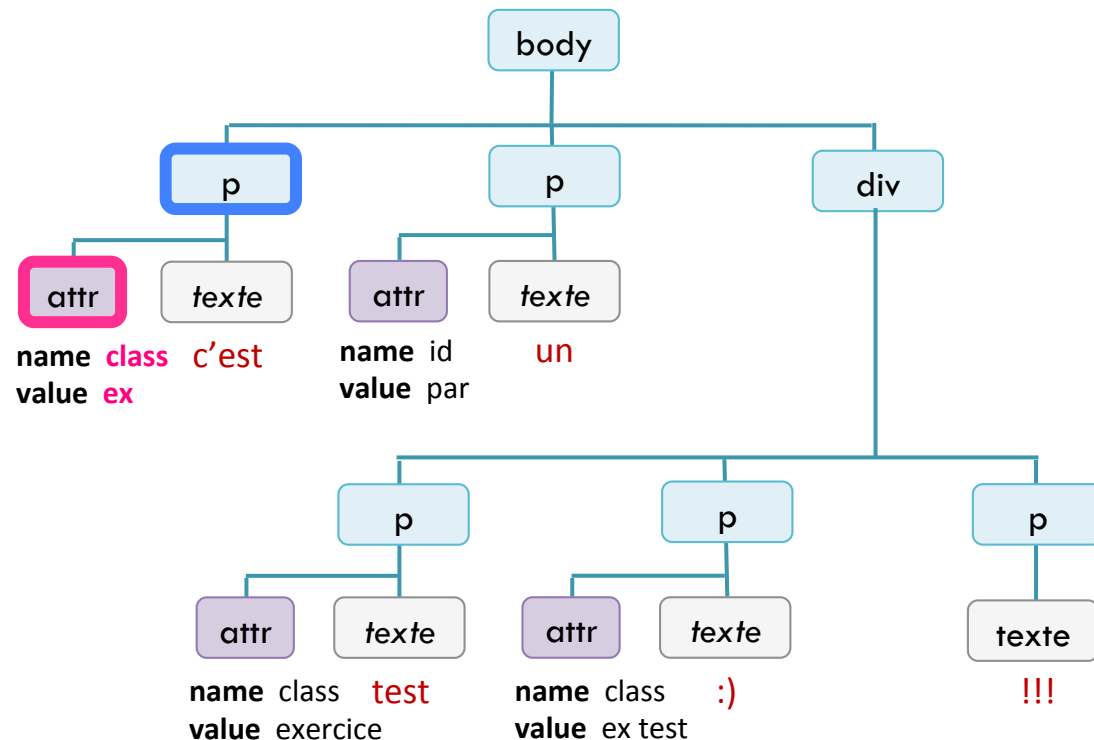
body

p

p

div

attr

texte

name class
value ex

c'est

attr

texte

name id
value par

un

p

p

p

attr

texte

name class
value exercice

test

attr

texte

name class
value ex test

:)

texte

!!!